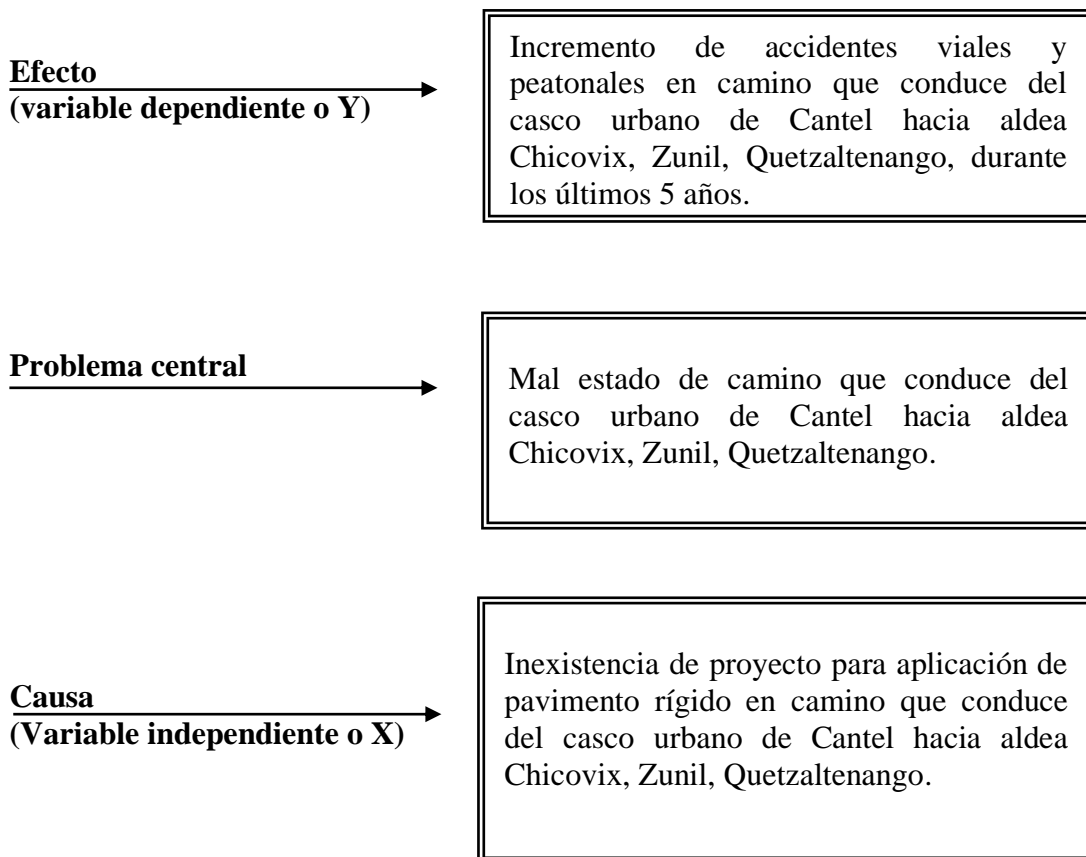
Efecto
(variable dependiente o Y)

Incremento de accidentes viales y peatonales en camino que conduce del casco urbano de Cantel hacia aldea Chicovix, Zunil, Quetzaltenango, durante los últimos 5 años.

Problema central

Mal estado de camino que conduce del casco urbano de Cantel hacia aldea Chicovix, Zunil, Quetzaltenango.

Causa
(Variable independiente o X)

Inexistencia de proyecto para aplicación de pavimento rígido en camino que conduce del casco urbano de Cantel hacia aldea Chicovix, Zunil, Quetzaltenango.